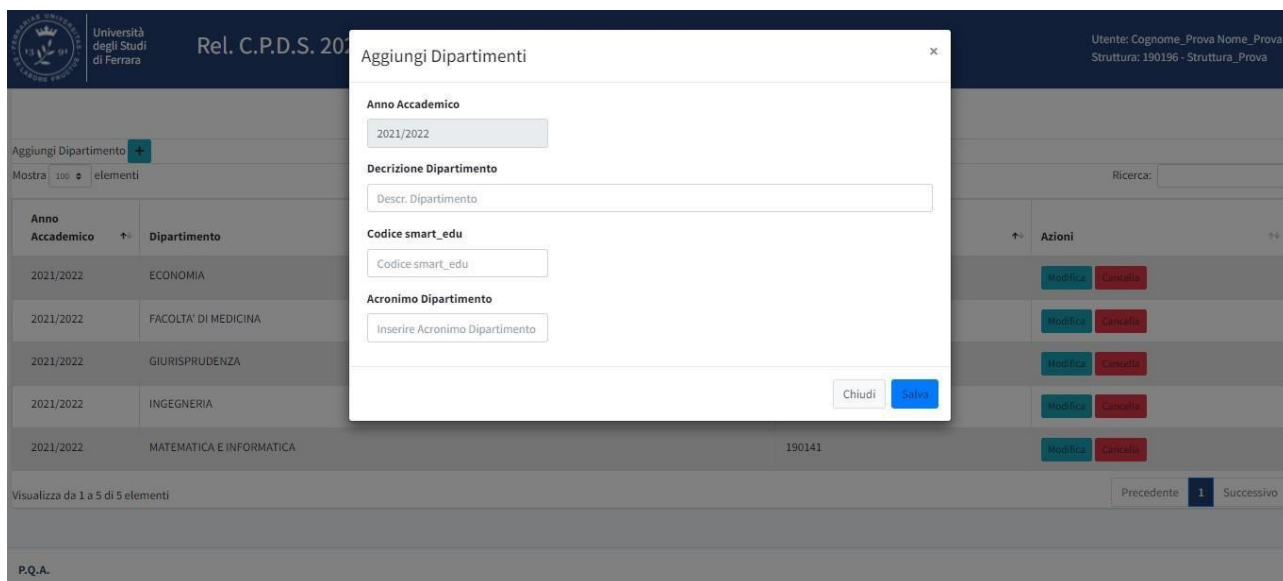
Università degli Studi di Ferrara

Rel. C.P.D.S. 20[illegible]

Utente: Cognome_Prova Nome_Prova
Struttura: 190196 - Struttura_Prova

Aggiungi Dipartimento +

Mostra 100 elementi

Ricerca:

| Anno Accademico | Dipartimento | | Azioni |
|---|---|---|---|
| 2021/2022 | ECONOMIA | | Modifica Cancella |
| 2021/2022 | FACOLTA' DI MEDICINA | | Modifica Cancella |
| 2021/2022 | GIURISPRUDENZA | | Modifica Cancella |
| 2021/2022 | INGEGNERIA | | Modifica Cancella |
| 2021/2022 | MATEMATICA E INFORMATICA | 190141 | Modifica Cancella |

Visualizza da 1 a 5 di 5 elementi

Precedente 1 Successivo

P.Q.A.

Aggiungi Dipartimenti ×

Anno Accademico
2021/2022

Decrizione Dipartimento
Descr. Dipartimento

Codice smart_edu
Codice smart_edu

Acronimo Dipartimento
Inserire Acronimo Dipartimento

Chiudi Salva